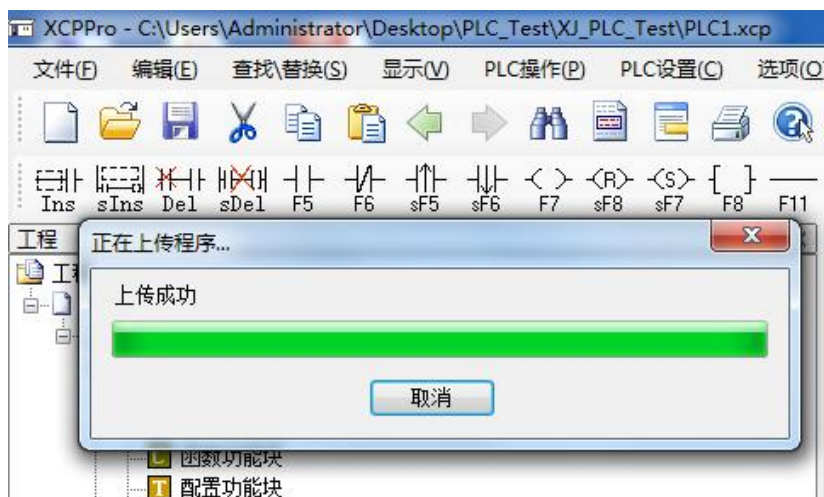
XCPPro - C:\Users\Administrator\Desktop\PLC_Test\XJ_PLC_Test\PLC1.xcp

文件(F) 编辑(E) 查找\替换(S) 显示(V) PLC操作(P) PLC设置(C) 选项(O

Ins sIns Del sDel F5 F6 sF5 sF6 F7 sF8 sF7 F8 F11

工程

正在上传程序...

上传成功

取消

函数功能块

配置功能块